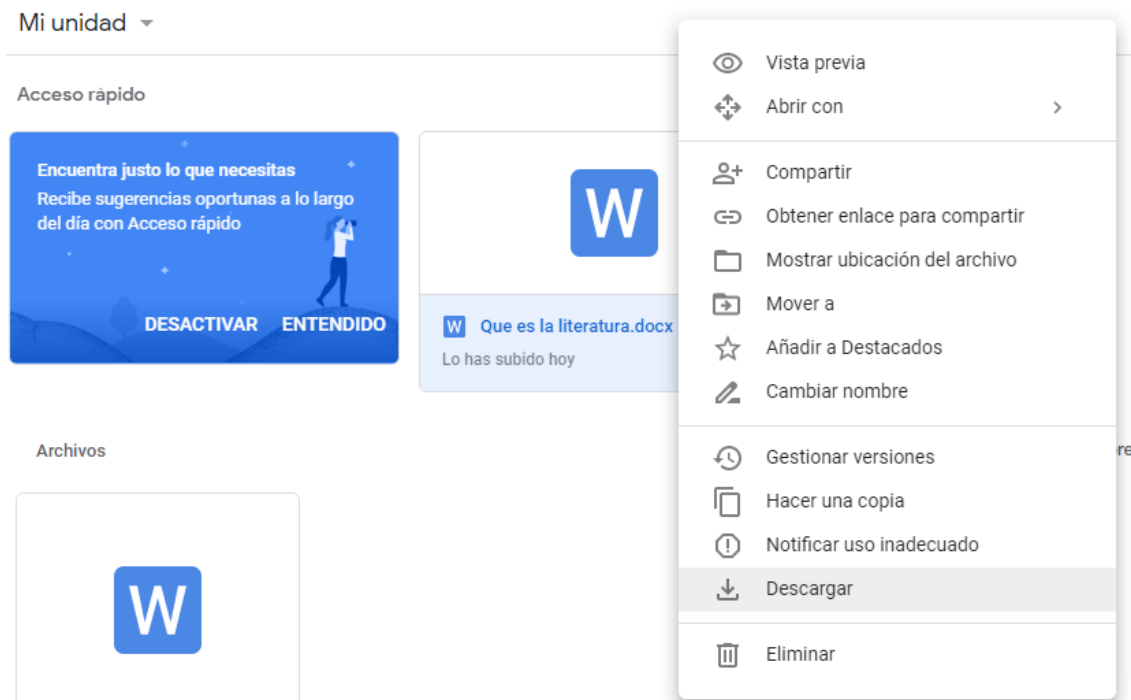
Mi unidad

Acceso rápido

Encuentra justo lo que necesitas
Recibe sugerencias oportunas a lo largo del día con Acceso rápido

DESACTIVAR ENTENDIDO

W

W Que es la literatura.docx
Lo has subido hoy

Archivos

W

Vista previa
Abrir con
Compartir
Obtener enlace para compartir
Mostrar ubicación del archivo
Mover a
Añadir a Destacados
Cambiar nombre
Gestionar versiones
Hacer una copia
Notificar uso inadecuado
Descargar
Eliminar